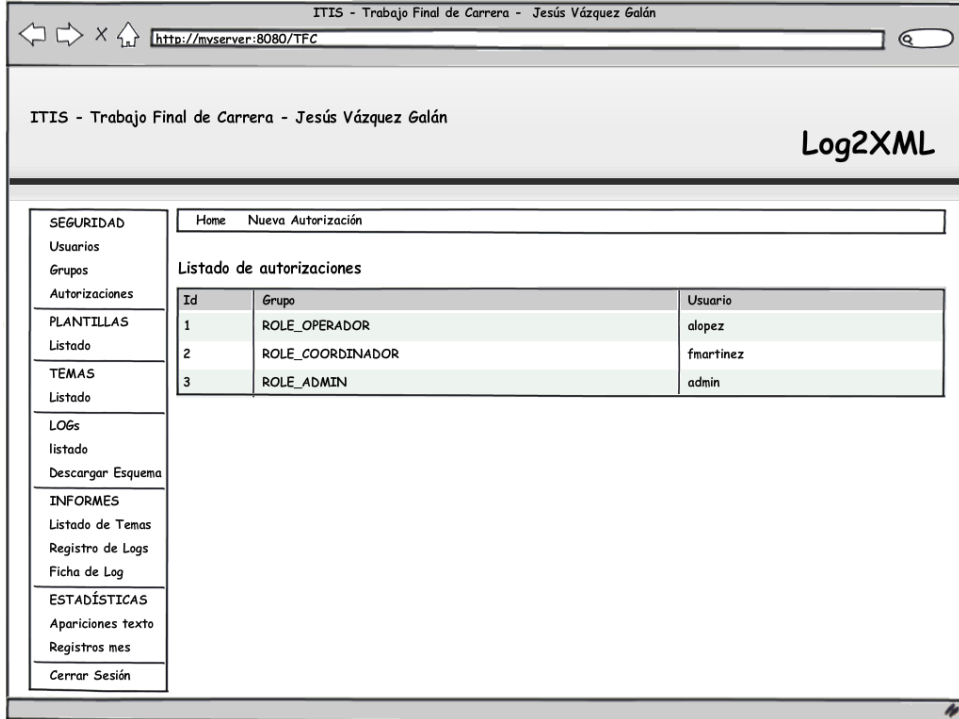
ITIS - Trabajo Final de Carrera - Jesús Vázquez Galán

http://myserver:8080/TFC

ITIS - Trabajo Final de Carrera - Jesús Vázquez Galán

Log2XML

SEGURIDAD
Usuarios
Grupos
Autorizaciones
PLANTILLAS
Listado
TEMAS
Listado
LOGs
listado
Descargar Esquema
INFORMES
Listado de Temas
Registro de Logs
Ficha de Log
ESTADÍSTICAS
Apariciones texto
Registros mes
Cerrar Sesión

Home Nueva Autorización

Listado de autorizaciones

| Id | Grupo | Usuario |
|---|---|---|
| 1 | ROLE_OPERADOR | alopez |
| 2 | ROLE_COORDINADOR | fmartinez |
| 3 | ROLE_ADMIN | admin |